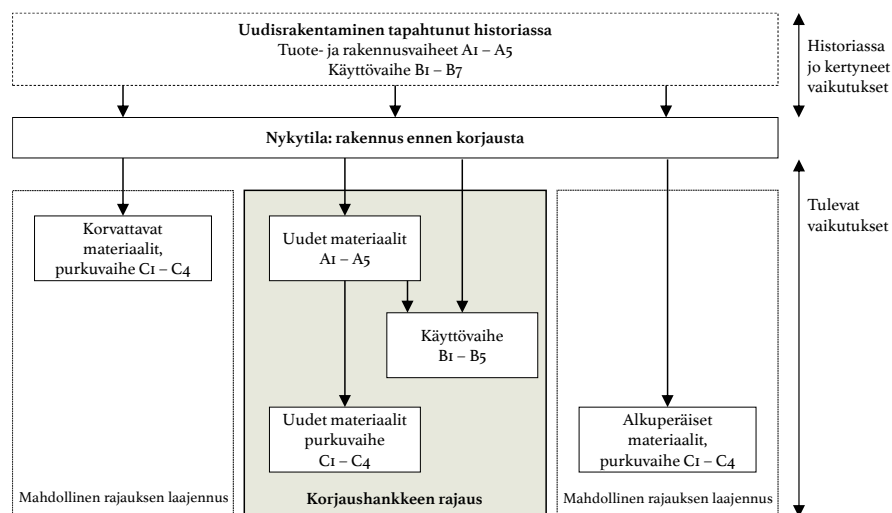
**Uudisrakentaminen tapahtunut historiassa**
Tuote- ja rakennusvaiheet A1 – A5
Käyttövaihe B1 – B7

Historiassa jo kertyneet vaikutukset

**Nykytila: rakennus ennen korjausta**

Tulevat vaikutukset

Korvattavat materiaalit, purkuvaihe C1 – C4

Uudet materiaalit A1 – A5

Käyttövaihe B1 – B5

Uudet materiaalit purkuvaihe C1 – C4

Alkuperäiset materiaalit, purkuvaihe C1 – C4

Mahdollinen rajauksen laajennus

**Korjaushankkeen rajaus**

Mahdollinen rajauksen laajennus